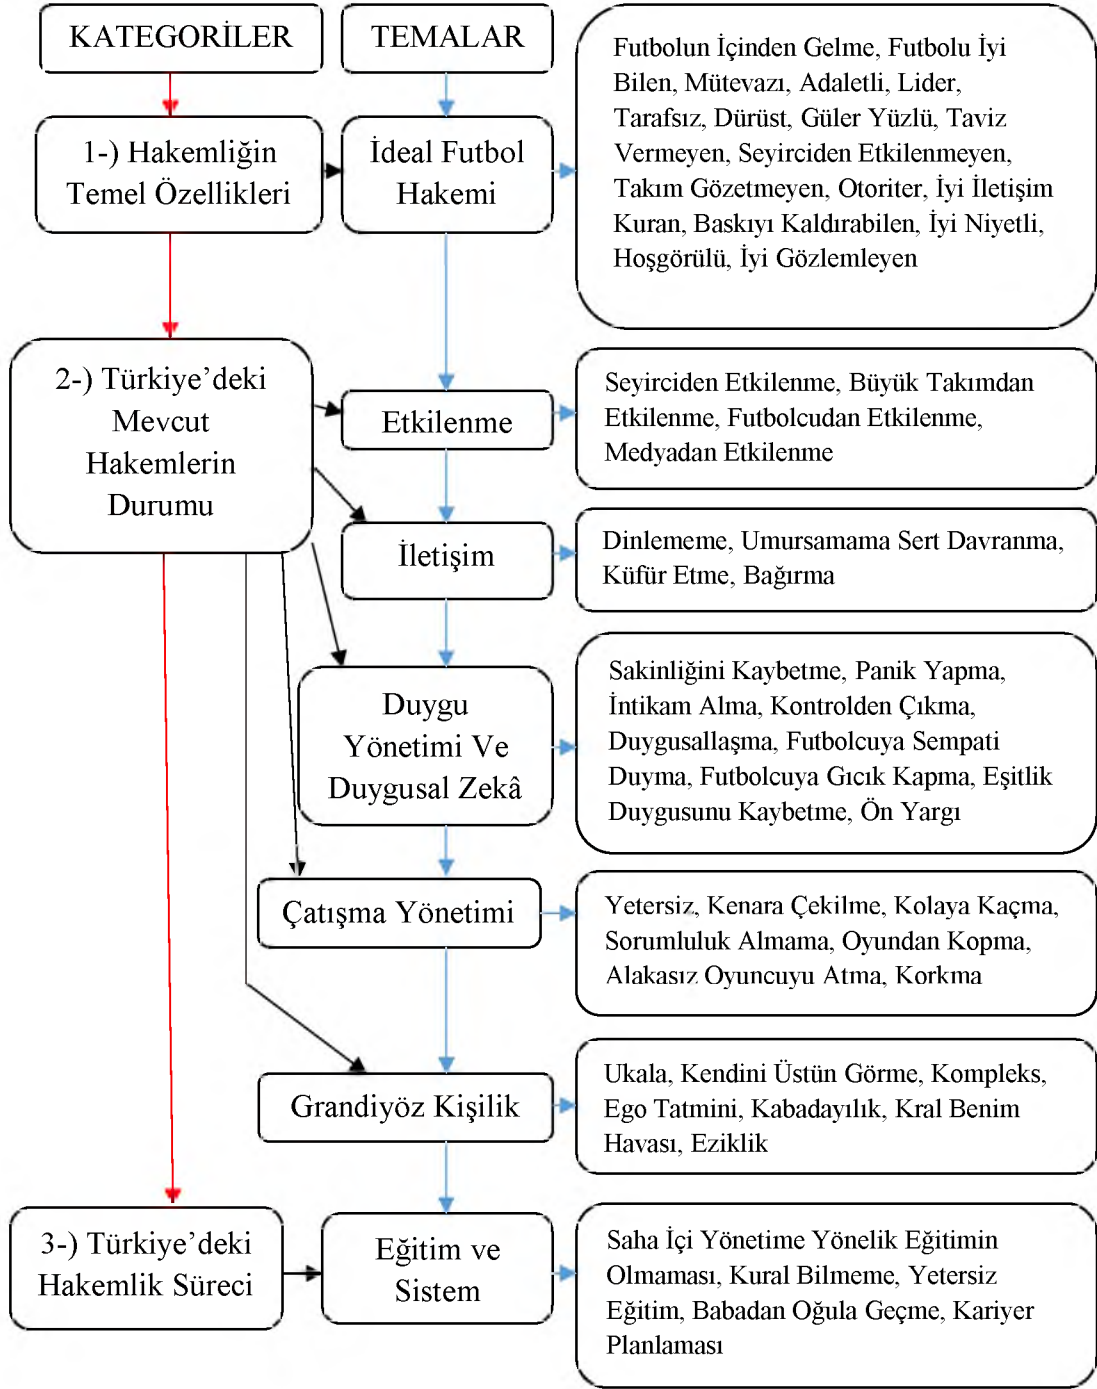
KATEGORİLER

TEMALAR

1-) Hakemliğin Temel Özellikleri

İdeal Futbol Hakemi

Futbolun İçinden Gelme, Futbolu İyi Bilen, Mütevazı, Adaletli, Lider, Tarafsız, Dürüst, Güler Yüzlü, Taviz Vermeyen, Seyirciden Etkilenmeyen, Takım Gözetmeyen, Otoriter, İyi İletişim Kuran, Baskıyı Kaldırabilen, İyi Niyetli, Hoşgörülü, İyi Gözlemleyen

2-) Türkiye'deki Mevcut Hakemlerin Durumu

Etkilenme

Seyirciden Etkilenme, Büyük Takımdan Etkilenme, Futbolcudan Etkilenme, Medyadan Etkilenme

İletişim

Dinlememe, Umursamama Sert Davranma, Küfür Etme, Bağırma

Duygu Yönetimi Ve Duygusal Zekâ

Sakinliğini Kaybetme, Panik Yapma, İntikam Alma, Kontrolden Çıkma, Duygusallaşma, Futbolcuya Sempati Duyma, Futbolcuya Gıcık Kapma, Eşitlik Duygusunu Kaybetme, Ön Yargı

Çatışma Yönetimi

Yetersiz, Kenara Çekilme, Kolaya Kaçma, Sorumluluk Almama, Oyundan Kopma, Alakasız Oyuncuyu Atma, Korkma

Grandiyöz Kişilik

Ukala, Kendini Üstün Görme, Kompleks, Ego Tatmini, Kabadayılık, Kral Benim Havası, Eziklik

3-) Türkiye'deki Hakemlik Süreci

Eğitim ve Sistem

Saha İçi Yönetime Yönelik Eğitimin Olmaması, Kural Bilmeme, Yetersiz Eğitim, Babadan Oğula Geçme, Kariyer Planlaması